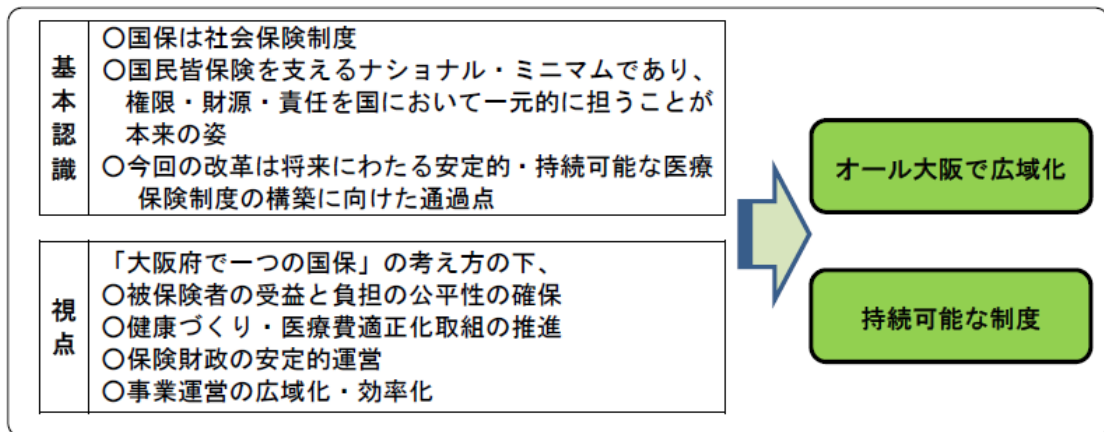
| 基本認識 | ○国保は社会保険制度<br>○国民皆保険を支えるナショナル・ミニマムであり、権限・財源・責任を国において一元的に担うことが本来の姿<br>○今回の改革は将来にわたる安定的・持続可能な医療保険制度の構築に向けた通過点 |
|---|---|

| 視点 | 「大阪府で一つの国保」の考え方の下、<br>○被保険者の受益と負担の公平性の確保<br>○健康づくり・医療費適正化取組の推進<br>○保険財政の安定的運営<br>○事業運営の広域化・効率化 |
|---|---|

オール大阪で広域化

持続可能な制度